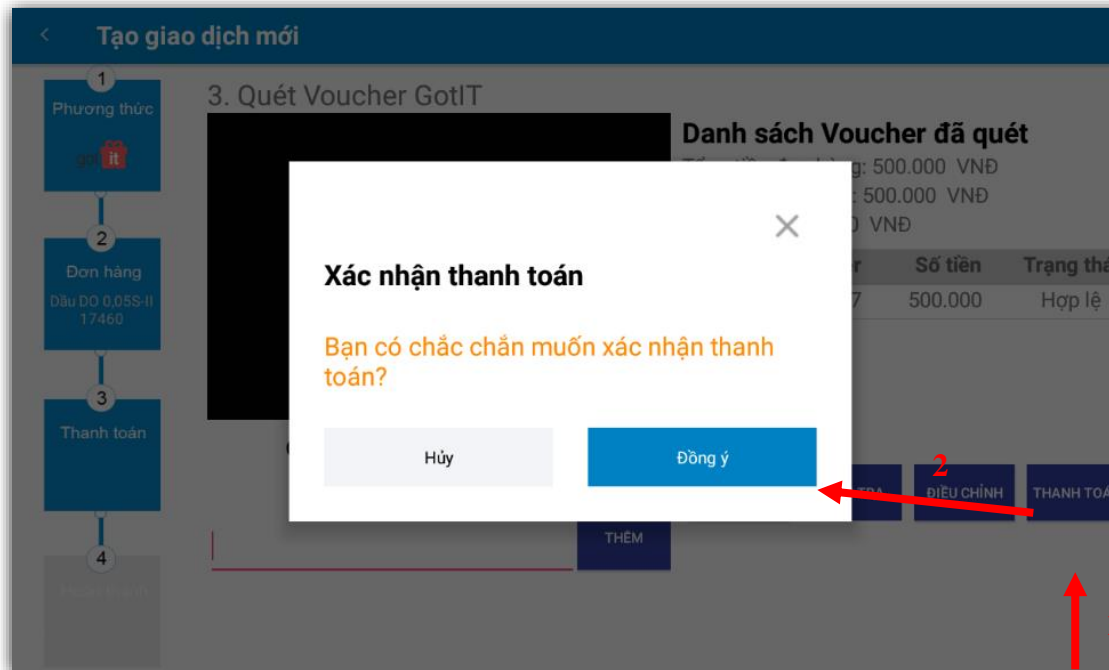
Tạo giao dịch mới

1
Phương thức
got it

2
Đơn hàng
Dầu DO 0,05S-II
17460

3
Thanh toán

4
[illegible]

3. Quét Voucher GotIT

Danh sách Voucher đã quét
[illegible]g: 500.000 VNĐ
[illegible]: 500.000 VNĐ
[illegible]0 VNĐ

| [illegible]r | Số tiền | Trạng thá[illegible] |
|---|---|---|
| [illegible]7 | 500.000 | Hợp lệ |

Xác nhận thanh toán

Bạn có chắc chắn muốn xác nhận thanh toán?

Hủy

Đồng ý

2

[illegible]TRA

ĐIỀU CHỈNH

THANH TOÁ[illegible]

THÊM